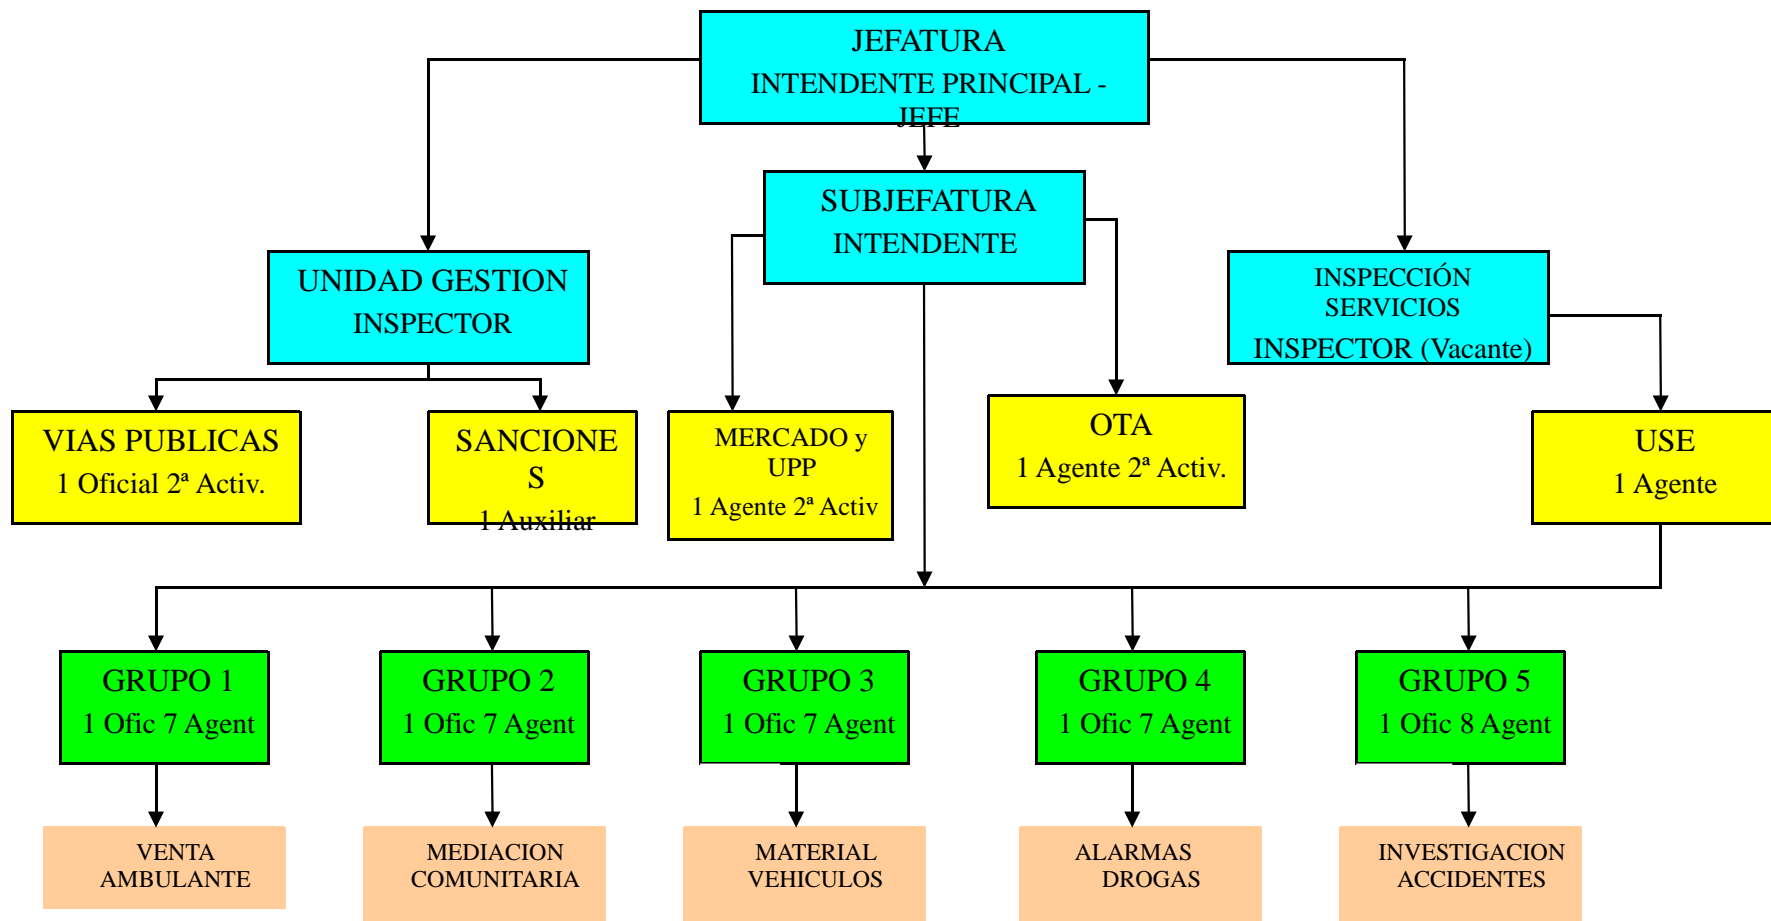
JEFATURA
INTENDENTE PRINCIPAL - JEFE

SUBJEFATURA
INTENDENTE

UNIDAD GESTION
INSPECTOR

INSPECCIÓN SERVICIOS
INSPECTOR (Vacante)

VIAS PUBLICAS
1 Oficial 2ª Activ.

SANCIONES
1 Auxiliar

MERCADO y UPP
1 Agente 2ª Activ

OTA
1 Agente 2ª Activ.

USE
1 Agente

GRUPO 1
1 Ofic 7 Agent

GRUPO 2
1 Ofic 7 Agent

GRUPO 3
1 Ofic 7 Agent

GRUPO 4
1 Ofic 7 Agent

GRUPO 5
1 Ofic 8 Agent

VENTA AMBULANTE

MEDIACION COMUNITARIA

MATERIAL VEHICULOS

ALARMAS DROGAS

INVESTIGACION ACCIDENTES